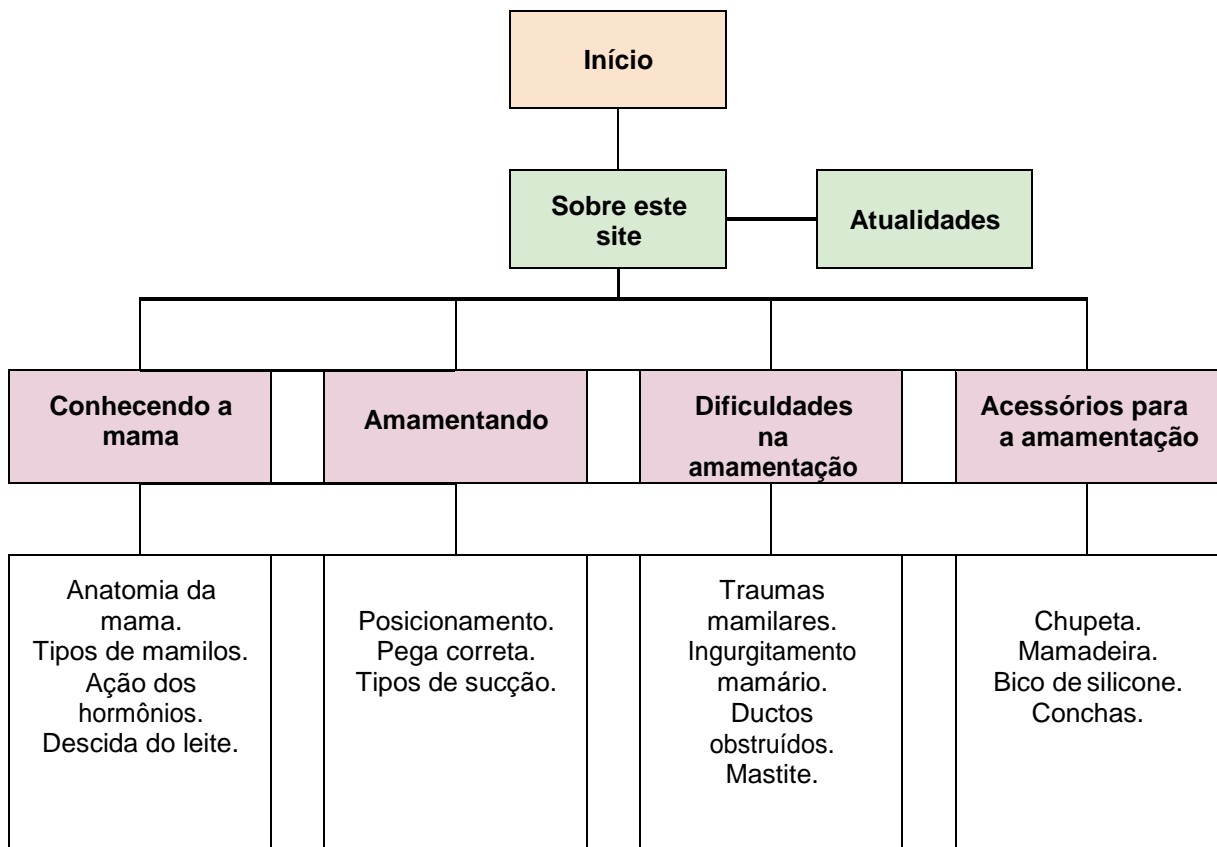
Início

Sobre este site

Atualidades

Conhecendo a mama

Amamentando

Dificuldades na amamentação

Acessórios para a amamentação

Anatomia da mama.
Tipos de mamilos.
Ação dos hormônios.
Descida do leite.

Posicionamento.
Pega correta.
Tipos de sucção.

Traumas mamilares.
Ingurgitamento mamário.
Ductos obstruídos.
Mastite.

Chupeta.
Mamadeira.
Bico de silicone.
Conchas.